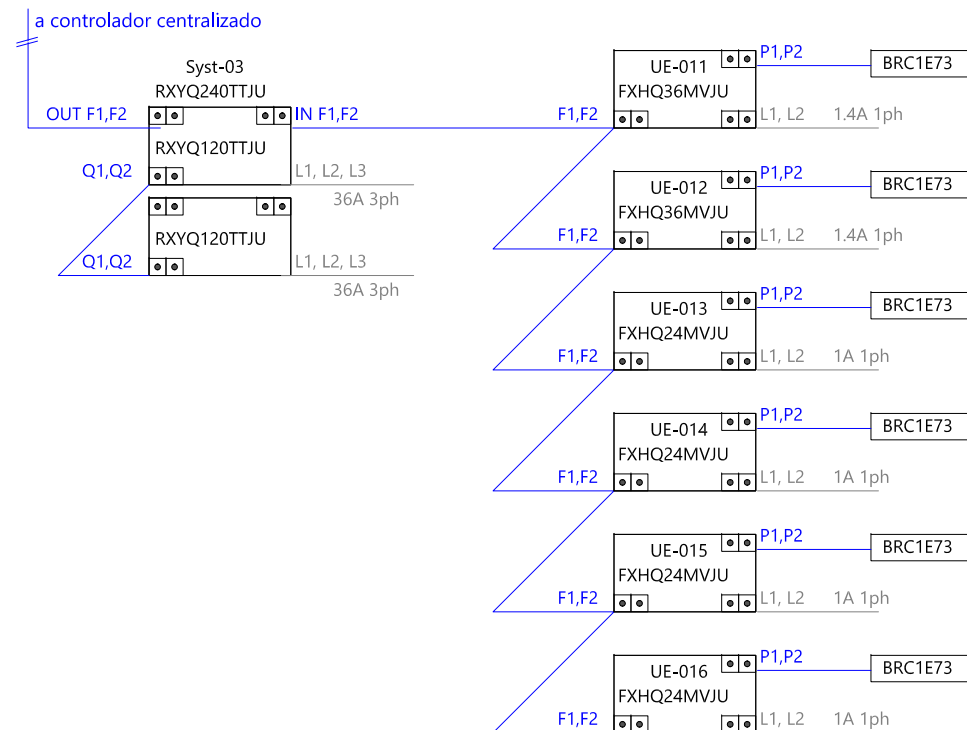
a controlador centralizado

Syst-03
RXYQ240TTJU
OUT F1,F2
IN F1,F2
RXYQ120TTJU
Q1,Q2
L1, L2, L3
36A 3ph
RXYQ120TTJU
Q1,Q2
L1, L2, L3
36A 3ph

UE-011
FXHQ36MVJU
P1,P2
BRC1E73
F1,F2
L1, L2
1.4A 1ph

UE-012
FXHQ36MVJU
P1,P2
BRC1E73
F1,F2
L1, L2
1.4A 1ph

UE-013
FXHQ24MVJU
P1,P2
BRC1E73
F1,F2
L1, L2
1A 1ph

UE-014
FXHQ24MVJU
P1,P2
BRC1E73
F1,F2
L1, L2
1A 1ph

UE-015
FXHQ24MVJU
P1,P2
BRC1E73
F1,F2
L1, L2
1A 1ph

UE-016
FXHQ24MVJU
P1,P2
BRC1E73
F1,F2
L1, L2
1A 1ph